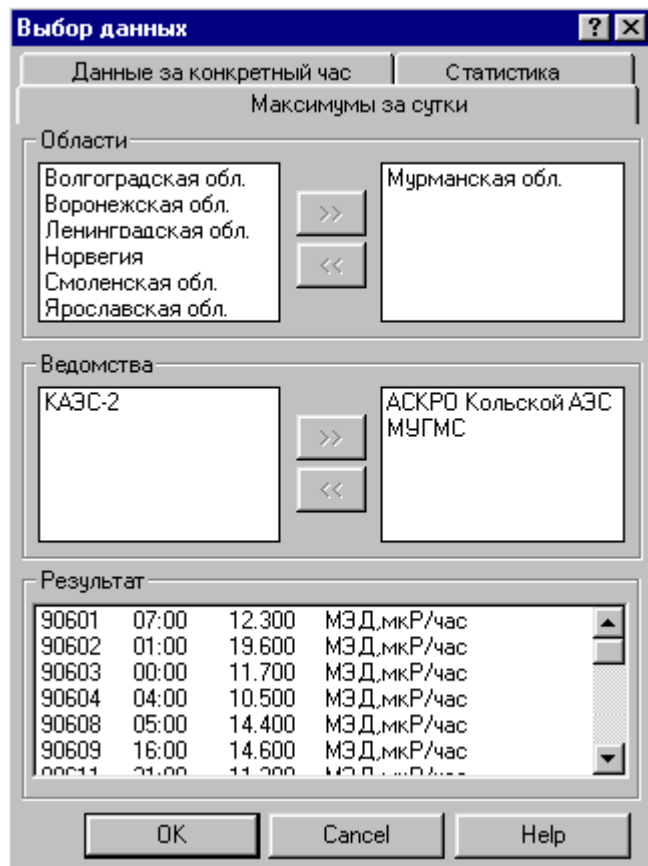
Выбор данных

? ×

Данные за конкретный час | Статистика

Максимумы за сутки

Области

Волгоградская обл.
Воронежская обл.
Ленинградская обл.
Норвегия
Смоленская обл.
Ярославская обл.

>>

<<

Мурманская обл.

Ведомства

КАЭС-2

>>

<<

АСКРО Кольской АЭС
МУГМС

Результат

| | | | |
|---|---|---|---|
| 90601 | 07:00 | 12.300 | МЭД,мкР/час |
| 90602 | 01:00 | 19.600 | МЭД,мкР/час |
| 90603 | 00:00 | 11.700 | МЭД,мкР/час |
| 90604 | 04:00 | 10.500 | МЭД,мкР/час |
| 90608 | 05:00 | 14.400 | МЭД,мкР/час |
| 90609 | 16:00 | 14.600 | МЭД,мкР/час |
| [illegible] | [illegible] | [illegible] | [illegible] |

OK

Cancel

Help